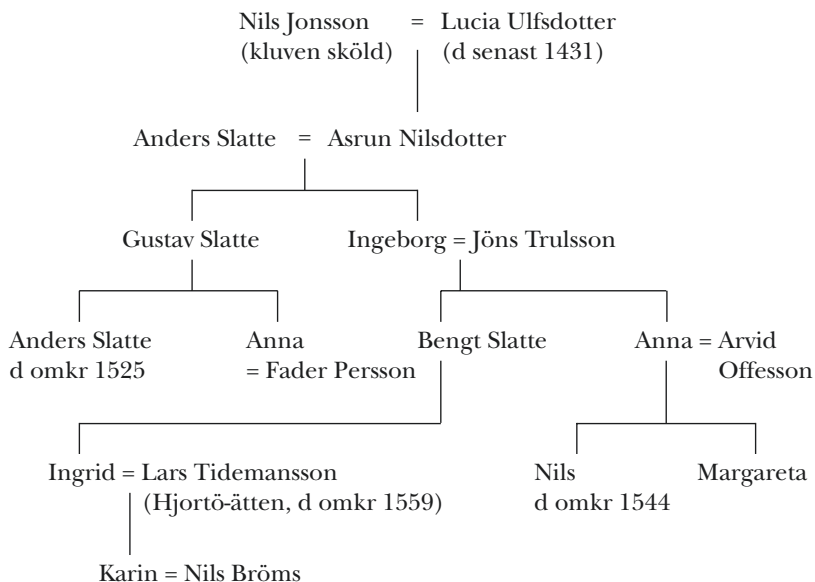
Nils Jonsson = Lucia Ulfsdotter
(kluven sköld) (d senast 1431)

Anders Slatte = Asrun Nilsdotter

Gustav Slatte

Ingeborg = Jöns Trulsson

Anders Slatte
d omkr 1525

Anna
= Fader Persson

Bengt Slatte

Anna = Arvid Offesson

Ingrid = Lars Tidemansson
(Hjortö-ätten, d omkr 1559)

Nils
d omkr 1544

Margareta

Karin = Nils Bröms